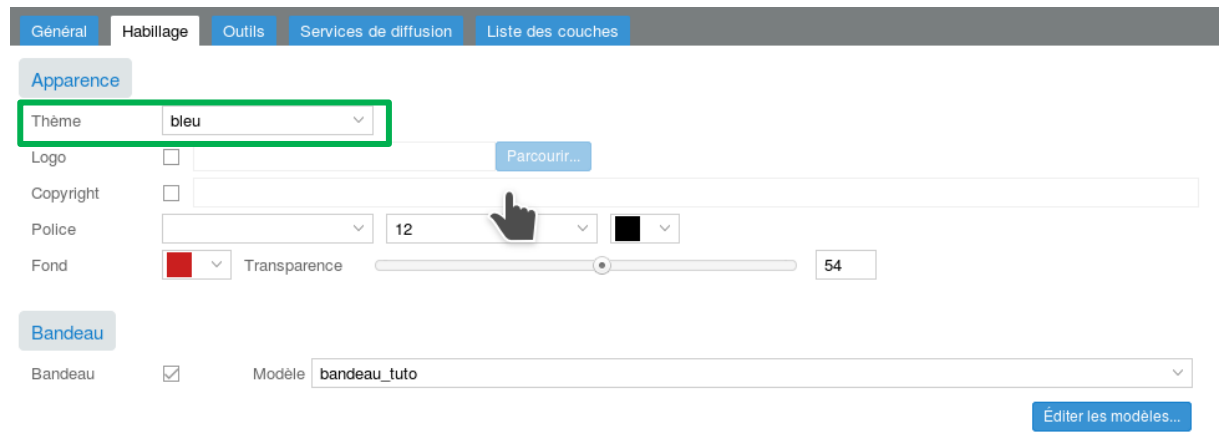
Général | Habillage | Outils | Services de diffusion | Liste des couches

Apparence

Thème bleu

Logo Parcourir...

Copyright

Police 12

Fond Transparence 54

Bandeau

Bandeau Modèle bandeau_tuto

Éditer les modèles...